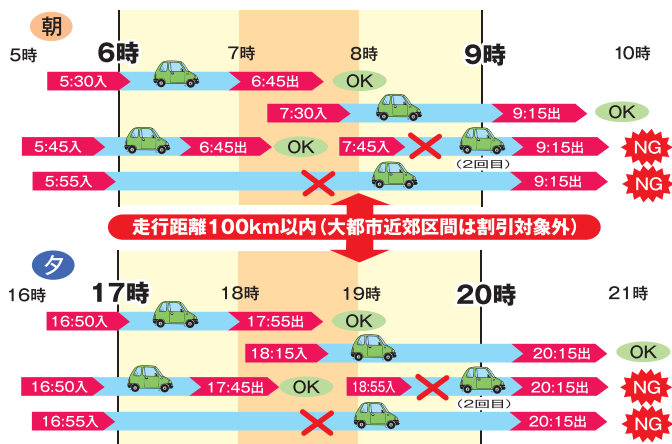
朝
5時
6時
7時
8時
9時
10時
5:30入
6:45出
OK
7:30入
9:15出
OK
5:45入
6:45出
OK
7:45入
(2回目)
9:15出
NG
5:55入
9:15出
NG
走行距離100km以内(大都市近郊区間は割引対象外)
夕
16時
17時
18時
19時
20時
21時
16:50入
17:55出
OK
18:15入
20:15出
OK
16:50入
17:45出
OK
18:55入
(2回目)
20:15出
NG
16:55入
20:15出
NG